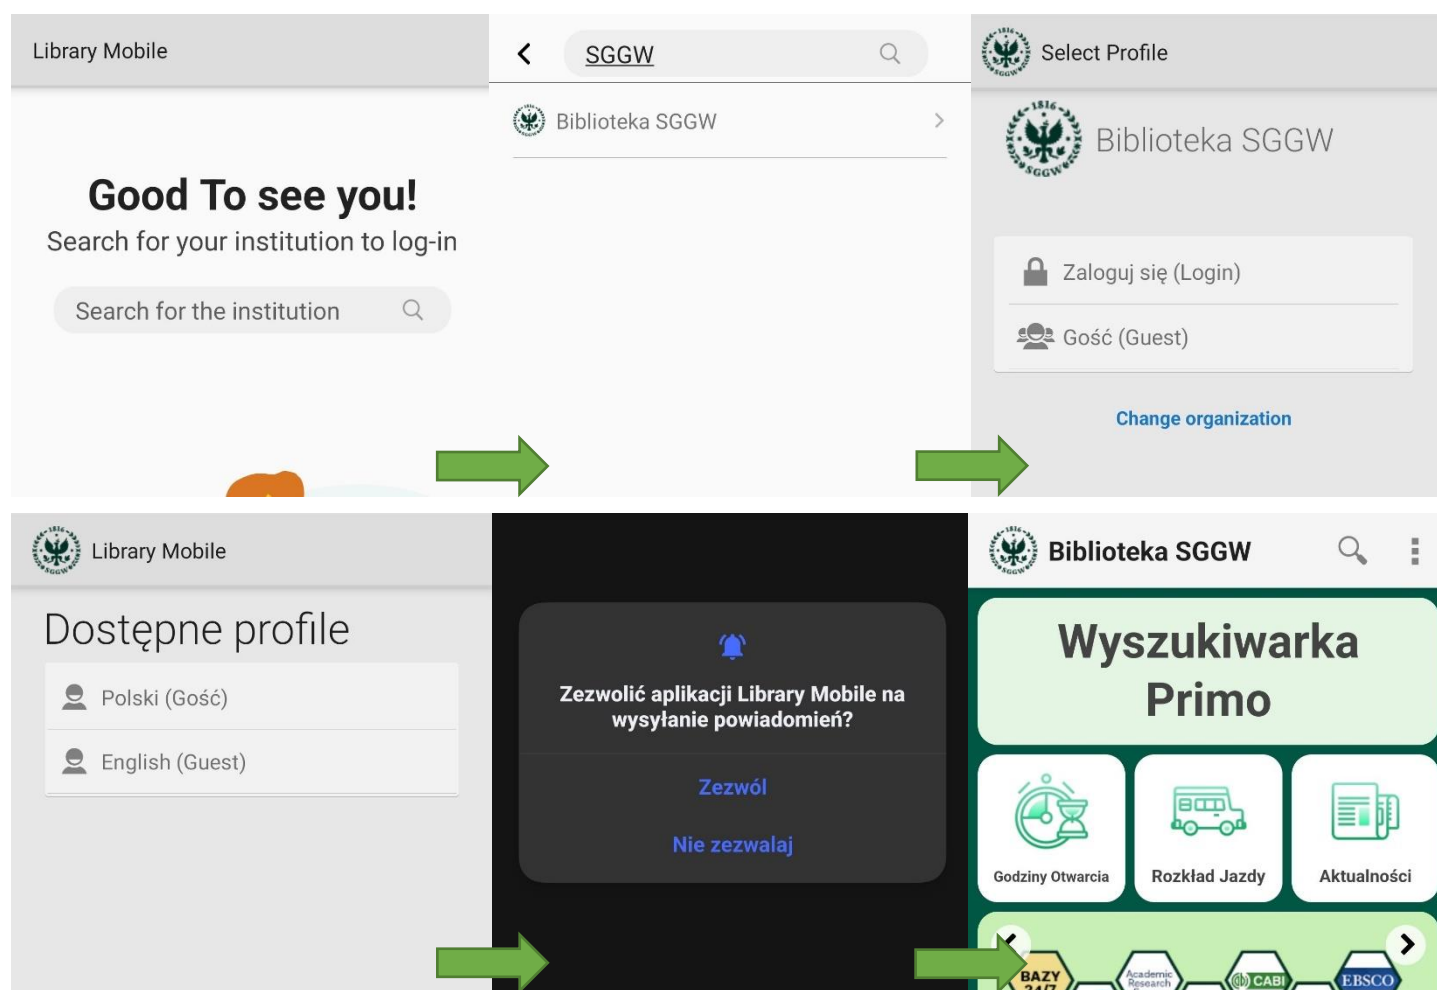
Library Mobile

Good To see you!
Search for your institution to log-in

Search for the institution

SGGW

Biblioteka SGGW

Select Profile

Biblioteka SGGW

Zaloguj się (Login)

Gość (Guest)

Change organization

Library Mobile

Dostępne profile

Polski (Gość)

English (Guest)

Zezwolić aplikacji Library Mobile na wysyłanie powiadomień?

Zezwól

Nie zezwalaj

Biblioteka SGGW

Wyszukiwarka Primo

Godziny Otwarcia

Rozkład Jazdy

Aktualności

BAZY 24/7

Academic Research

CABI

EBSCO